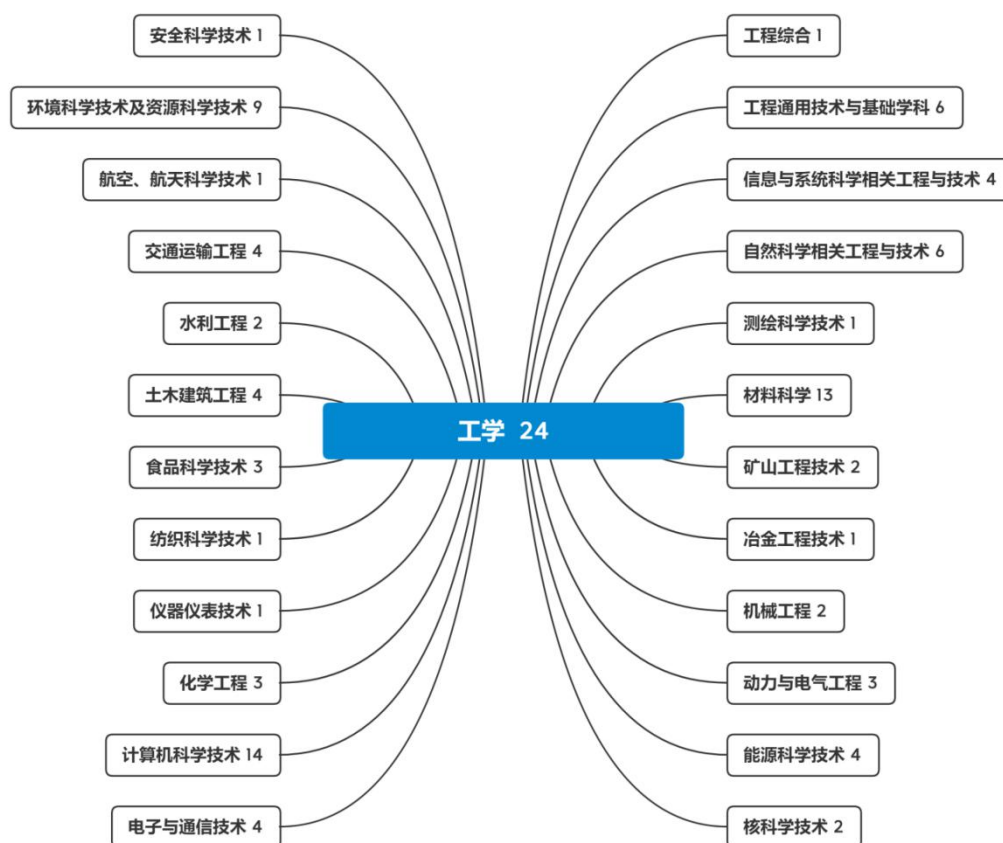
工学 24

安全科学技术 1
环境科学技术及资源科学技术 9
航空、航天科学技术 1
交通运输工程 4
水利工程 2
土木建筑工程 4
食品科学技术 3
纺织科学技术 1
仪器仪表技术 1
化学工程 3
计算机科学技术 14
电子与通信技术 4

工程综合 1
工程通用技术与基础学科 6
信息与系统科学相关工程与技术 4
自然科学相关工程与技术 6
测绘科学技术 1
材料科学 13
矿山工程技术 2
冶金工程技术 1
机械工程 2
动力与电气工程 3
能源科学技术 4
核科学技术 2